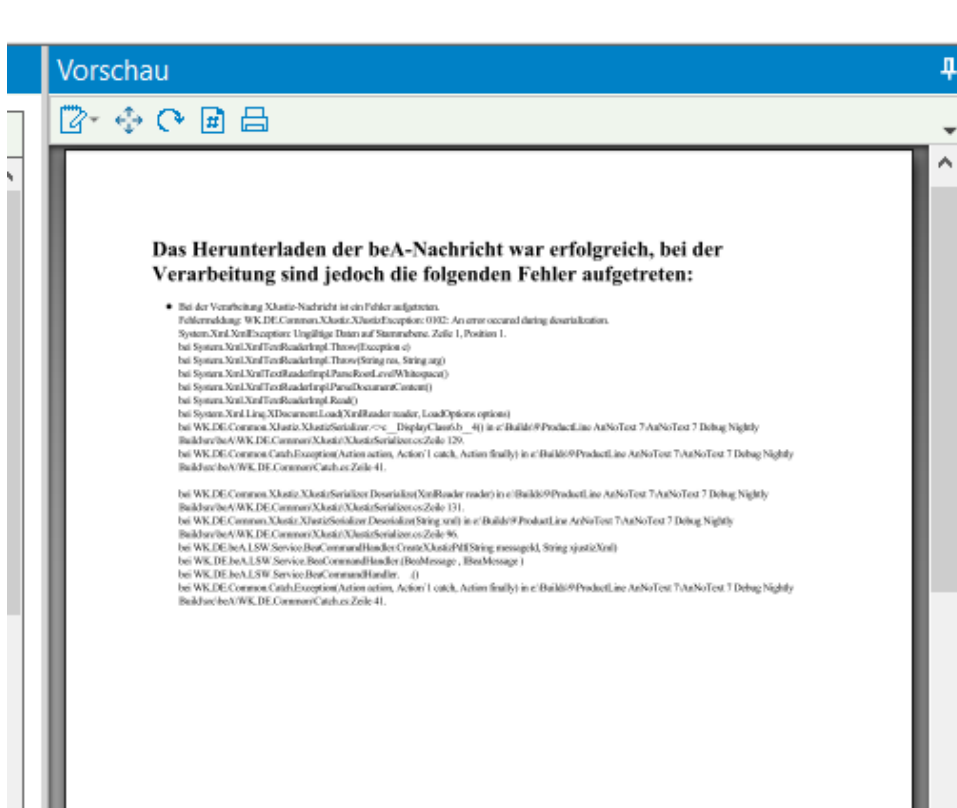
Vorschau

Das Herunterladen der beA-Nachricht war erfolgreich, bei der Verarbeitung sind jedoch die folgenden Fehler aufgetreten:

• Bei der Verarbeitung XJustiz-Nachricht ist ein Fehler aufgetreten.
Fehlermeldung: WK.DE.Common.XJustiz.XJustizException: 0102: An error occured during deserialization.
System.Xml.XmlException: Ungültige Daten auf Stammebene. Zeile 1, Position 1.
bei System.Xml.XmlTextReaderImpl.Throw(Exception e)
bei System.Xml.XmlTextReaderImpl.Throw(String res, String arg)
bei System.Xml.XmlTextReaderImpl.ParseRootLevelWhitespace()
bei System.Xml.XmlTextReaderImpl.ParseDocumentContent()
bei System.Xml.XmlTextReaderImpl.Read()
bei System.Xml.Linq.XDocument.Load(XmlReader reader, LoadOptions options)
bei WK.DE.Common.XJustiz.XJustizSerializer.<>c__DisplayClass6.b__4() in e:\Builds\9\ProductLine AnNoText 7\AnNoText 7 Debug Nightly Build\src\beA\WK.DE.Common\XJustiz\XJustizSerializer.cs:Zeile 129.
bei WK.DE.Common.Catch.Exception(Action action, Action`1 catch, Action finally) in e:\Builds\9\ProductLine AnNoText 7\AnNoText 7 Debug Nightly Build\src\beA\WK.DE.Common\Catch.cs:Zeile 41.

bei WK.DE.Common.XJustiz.XJustizSerializer.Deserialize(XmlReader reader) in e:\Builds\9\ProductLine AnNoText 7\AnNoText 7 Debug Nightly Build\src\beA\WK.DE.Common\XJustiz\XJustizSerializer.cs:Zeile 131.
bei WK.DE.Common.XJustiz.XJustizSerializer.Deserialize(String xml) in e:\Builds\9\ProductLine AnNoText 7\AnNoText 7 Debug Nightly Build\src\beA\WK.DE.Common\XJustiz\XJustizSerializer.cs:Zeile 96.
bei WK.DE.beA.LSW.Service.BeaCommandHandler.CreateXJustizPdf(String messageId, String xjustizXml)
bei WK.DE.beA.LSW.Service.BeaCommandHandler.(BeaMessage , IBeaMessage )
bei WK.DE.beA.LSW.Service.BeaCommandHandler. ()
bei WK.DE.Common.Catch.Exception(Action action, Action`1 catch, Action finally) in e:\Builds\9\ProductLine AnNoText 7\AnNoText 7 Debug Nightly Build\src\beA\WK.DE.Common\Catch.cs:Zeile 41.